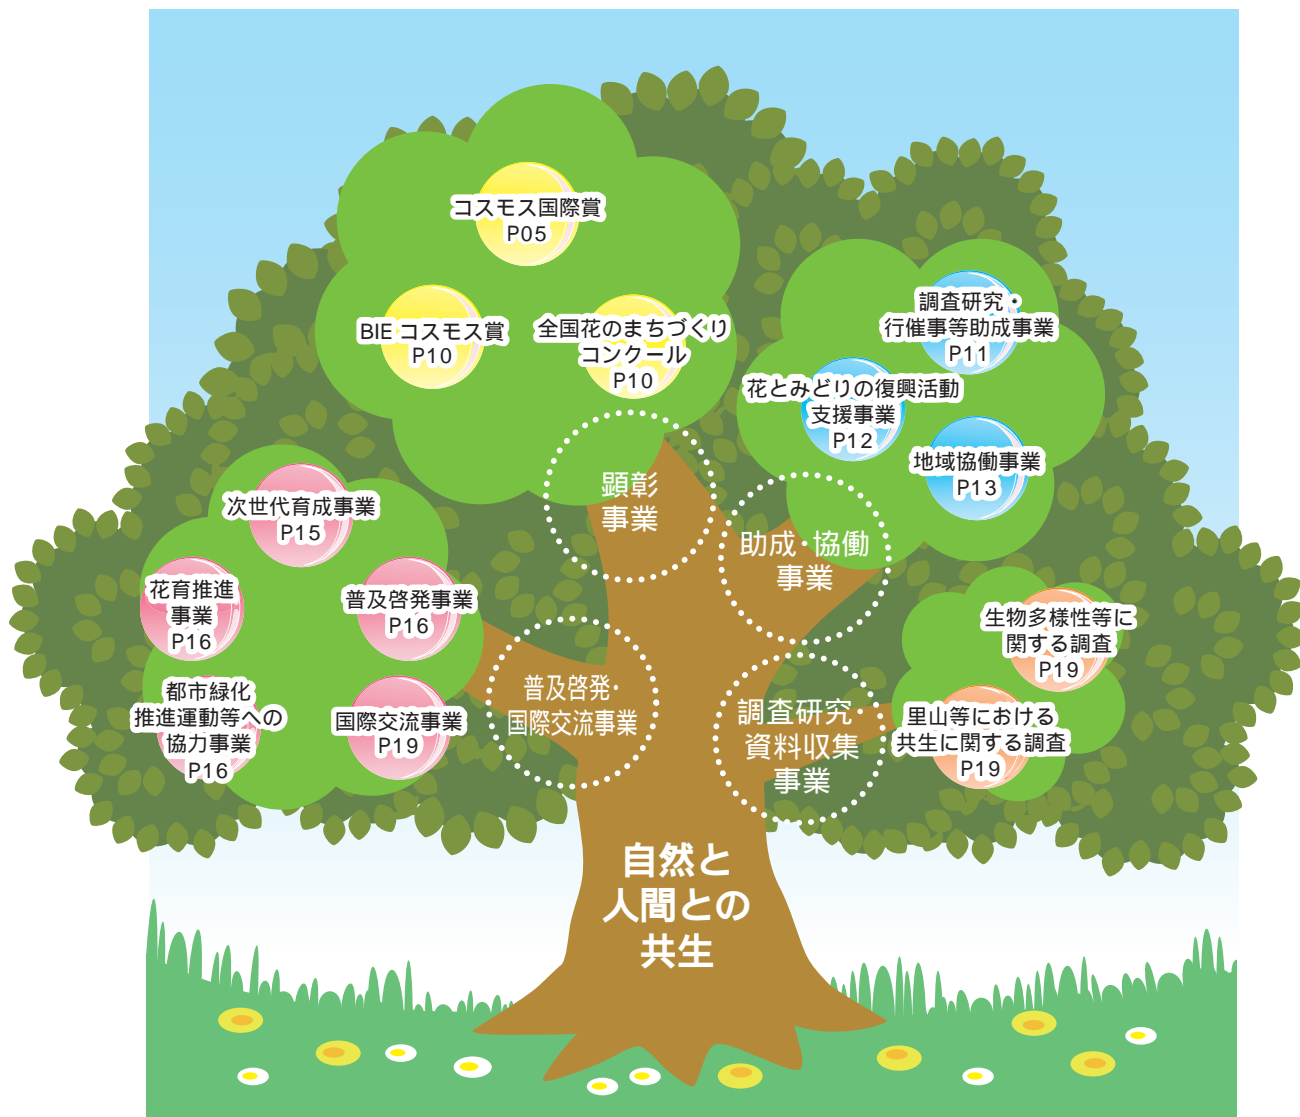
コスモス国際賞
P05

BIE コスモス賞
P10

全国花のまちづくり
コンクール
P10

顕彰
事業

調査研究・
行催事等助成事業
P11

花とみどりの復興活動
支援事業
P12

地域協働事業
P13

助成・協働
事業

次世代育成事業
P15

花育推進
事業
P16

普及啓発事業
P16

都市緑化
推進運動等への
協力事業
P16

国際交流事業
P19

普及啓発・
国際交流事業

生物多様性等に
関する調査
P19

里山等における
共生に関する調査
P19

調査研究・
資料収集
事業

自然と
人間との
共生